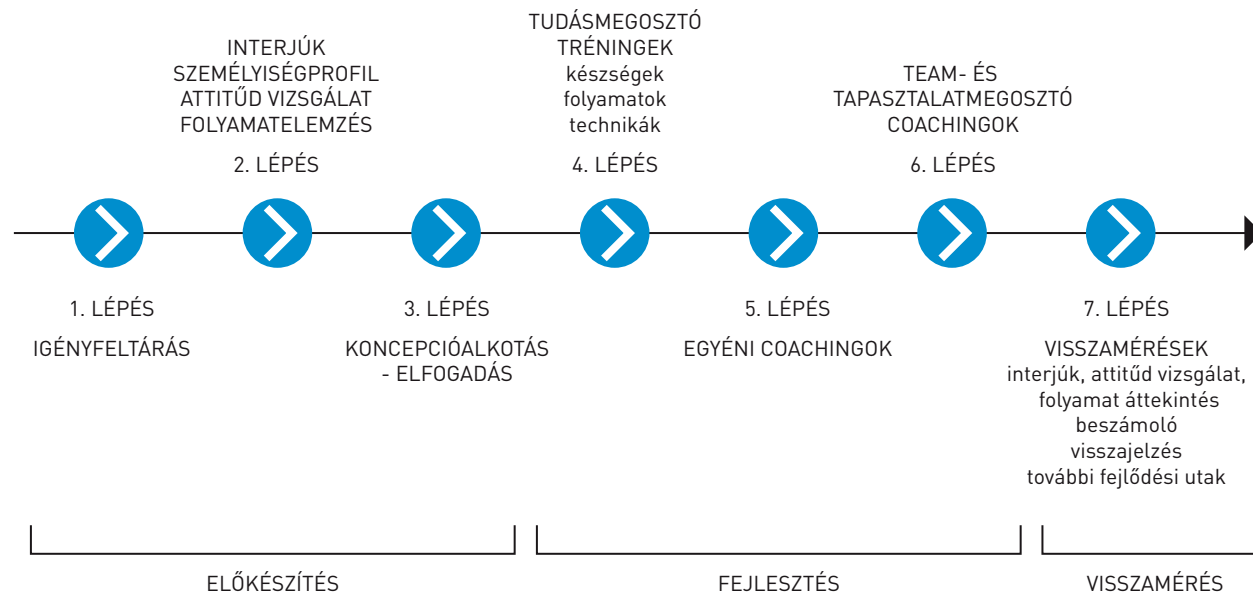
INTERJÚK
SZEMÉLYISÉGPROFIL
ATTITŰD VIZSGÁLAT
FOLYAMATELEMZÉS

2. LÉPÉS

TUDÁSMEGOSZTÓ
TRÉNINGEK
készségek
folyamatok
technikák

4. LÉPÉS

TEAM- ÉS
TAPASZTALATMEGOSZTÓ
COACHINGOK

6. LÉPÉS

1. LÉPÉS

IGÉNYFELTÁRÁS

3. LÉPÉS

KONCEPCIÓALKOTÁS
- ELFOGADÁS

5. LÉPÉS

EGYÉNI COACHINGOK

7. LÉPÉS

VISSZAMÉRÉSEK
interjúk, attitűd vizsgálat,
folyamat áttekintés
beszámoló
visszajelzés
további fejlődési utak

ELŐKÉSZÍTÉS

FEJLESZTÉS

VISSZAMÉRÉS